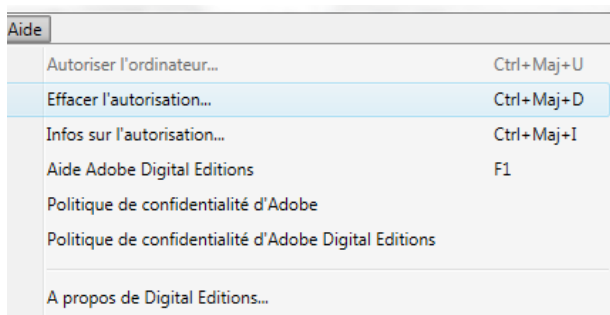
Aide

Autoriser l'ordinateur... Ctrl+Maj+U

Effacer l'autorisation... Ctrl+Maj+D

Infos sur l'autorisation... Ctrl+Maj+I

Aide Adobe Digital Editions F1

Politique de confidentialité d'Adobe

Politique de confidentialité d'Adobe Digital Editions

A propos de Digital Editions...